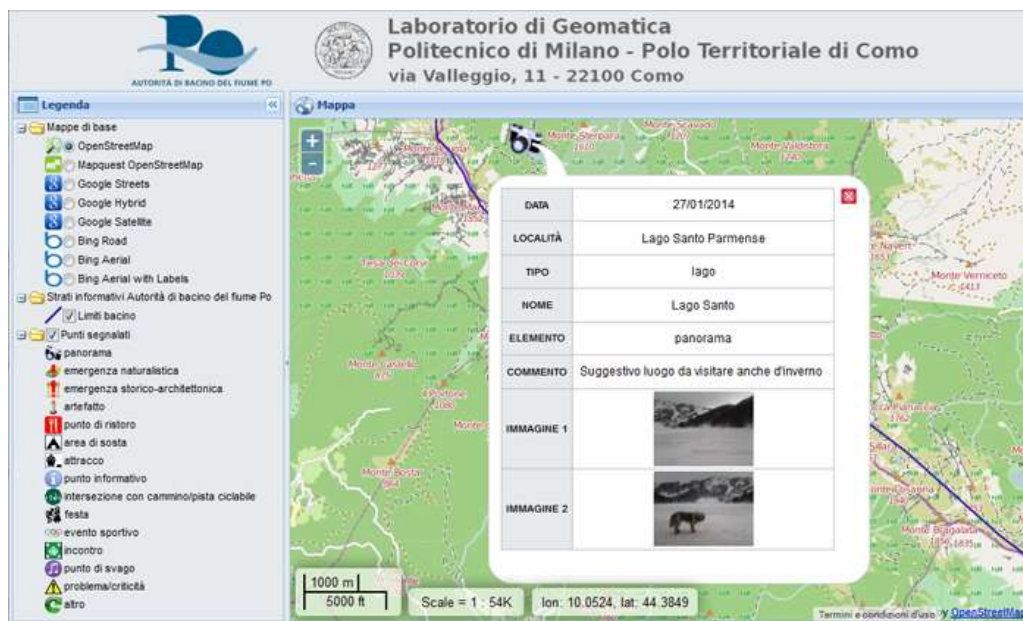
Po
AUTORITÀ DI BACINO DEL FIUME PO

Laboratorio di Geomatica
Politecnico di Milano - Polo Territoriale di Como
via Valleggio, 11 - 22100 Como

Legenda

Mappe di base
OpenStreetMap
Mapquest OpenStreetMap
Google Streets
Google Hybrid
Google Satellite
Bing Road
Bing Aerial
Bing Aerial with Labels
Strati informativi Autorità di bacino del fiume Po
Limiti bacino
Punti segnalati
panorama
emergenza naturalistica
emergenza storico-architettonica
artefatto
punto di ristoro
area di sosta
attracco
punto informativo
intersezione con cammino/pista ciclabile
festa
evento sportivo
incontro
punto di svago
problema/criticità
altro

Mappa

+
-

Monte Sterpara
Monte Scavalo
Monte Valditora
Monte Navert
Monte Verniceto
Tesa del Corvo
Monte Castello
Monte Bosta

| DATA | 27/01/2014 |
|---|---|
| LOCALITÀ | Lago Santo Parmense |
| TIPO | lago |
| NOME | Lago Santo |
| ELEMENTO | panorama |
| COMMENTO | Suggestivo luogo da visitare anche d'inverno |
| IMMAGINE 1 | |
| IMMAGINE 2 | |

1000 m
5000 ft
Scale = 1 : 54K
lon: 10.0524, lat: 44.3849
Termini e condizioni d'uso © OpenStreetMap